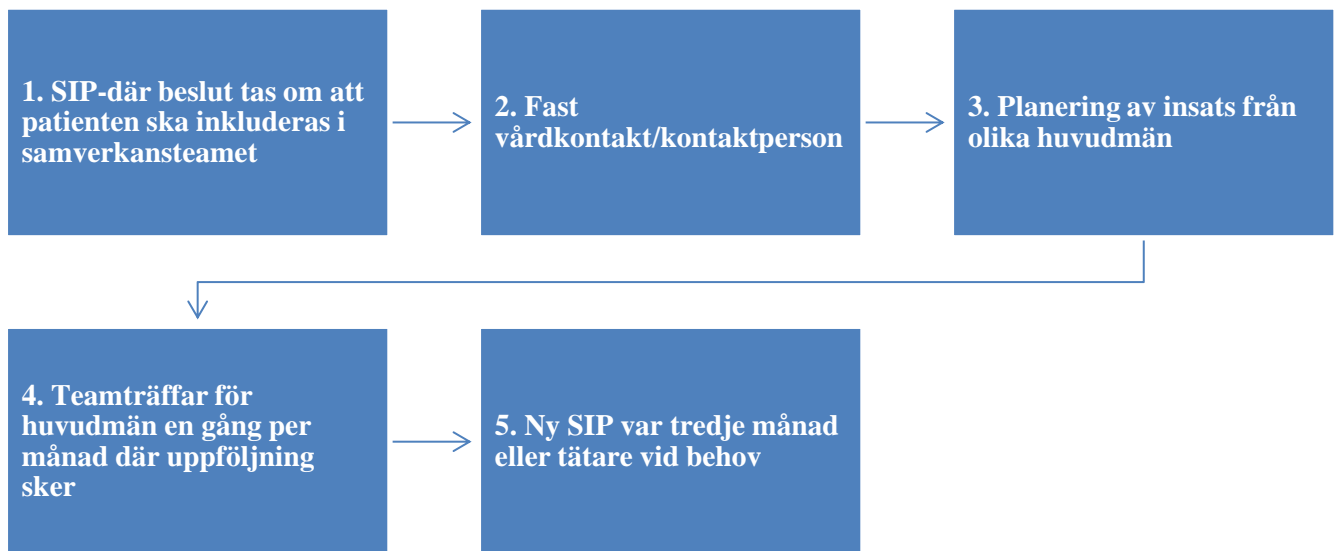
1. SIP-där beslut tas om att patienten ska inkluderas i samverkansteamet

2. Fast vårdkontakt/kontaktperson

3. Planering av insats från olika huvudmän

4. Teamträffar för huvudmän en gång per månad där uppföljning sker

5. Ny SIP var tredje månad eller tätare vid behov